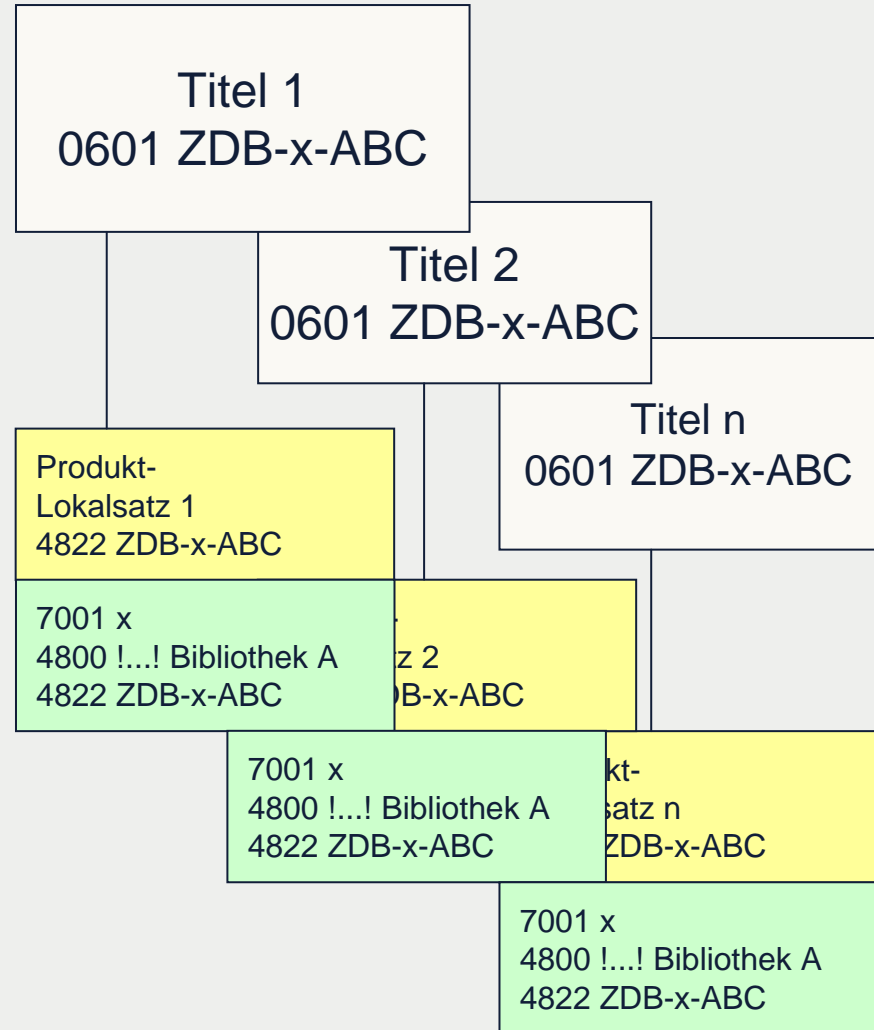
Titel 1
0601 ZDB-x-ABC

Titel 2
0601 ZDB-x-ABC

Titel n
0601 ZDB-x-ABC

Produkt-
Lokalsatz 1
4822 ZDB-x-ABC

7001 x
4800 !...! Bibliothek A
4822 ZDB-x-ABC

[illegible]-
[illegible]z 2
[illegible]B-x-ABC

7001 x
4800 !...! Bibliothek A
4822 ZDB-x-ABC

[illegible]kt-
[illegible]satz n
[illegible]ZDB-x-ABC

7001 x
4800 !...! Bibliothek A
4822 ZDB-x-ABC